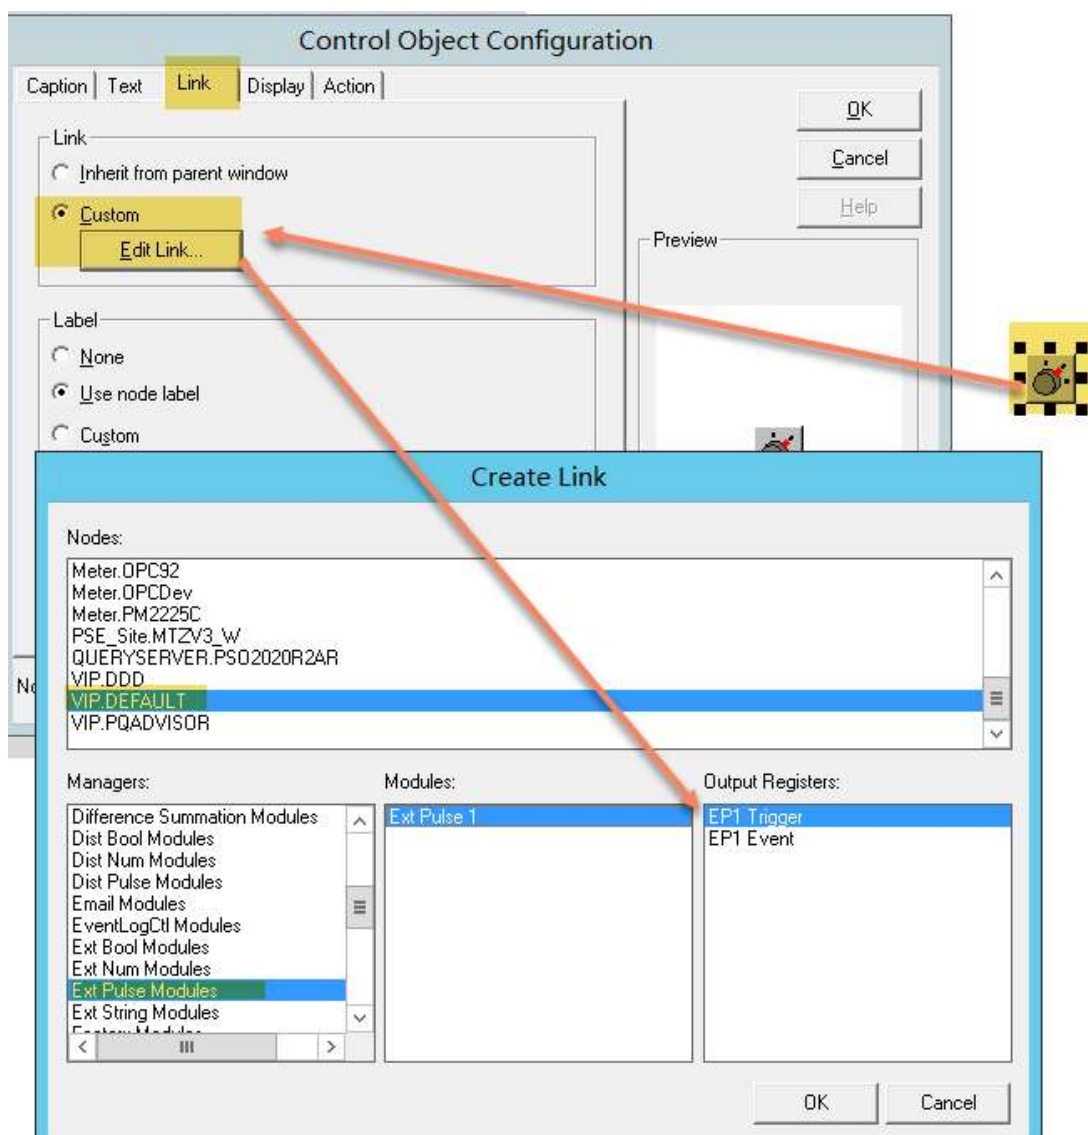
Control Object Configuration

Caption | Text | Link | Display | Action

OK
Cancel
Help

Link
Inherit from parent window
Custom
Edit Link...

Preview

Label
None
Use node label
Custom

No

Create Link

Nodes:
Meter.OPC92
Meter.OPCDev
Meter.PM2225C
PSE_Site.MTZV3_W
QUERYSERVER.PSO2020R2AR
VIP.DDD
VIP.DEFAULT
VIP.PQADVISOR

Managers:
Difference Summation Modules
Dist Bool Modules
Dist Num Modules
Dist Pulse Modules
Email Modules
EventLogCtl Modules
Ext Bool Modules
Ext Num Modules
Ext Pulse Modules
Ext String Modules
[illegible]

Modules:
Ext Pulse 1

Output Registers:
EP1 Trigger
EP1 Event

OK
Cancel